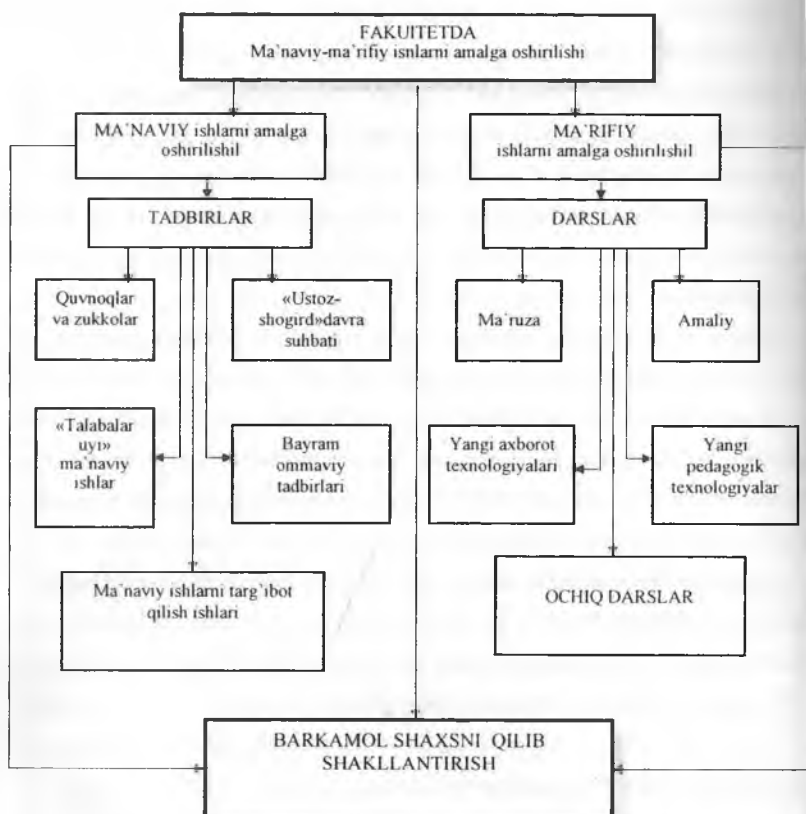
FAKUITETDA
Ma`naviy-ma`rifiy isnlarni amalga oshirilishi

MA`NAVIY ishlarni amalga oshirilishil

TADBIRLAR

Quvnoqlar va zukkolar

«Ustoz-shogird»davra suhbati

«Talabalar uyi» ma`naviy ishlar

Bayram ommaviy tadbirlari

Ma`naviy ishlarni targ`ibot qilish ishlari

MA`RIFIY ishlarni amalga oshirilishil

DARSLAR

Ma`ruza

Amaliy

Yangi axborot texnologiyalari

Yangi pedagogik texnologiyalar

OCHIQ DARSLAR

BARKAMOL SHAXSNI QILIB SHAKLLANTIRISH